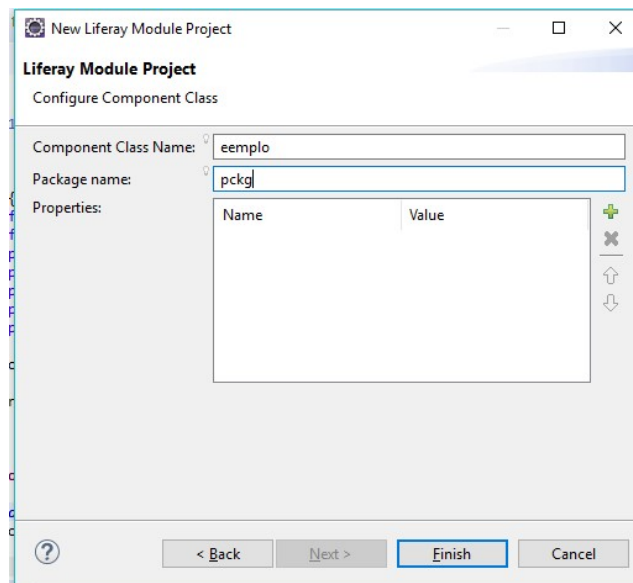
New Liferay Module Project

Liferay Module Project

Configure Component Class

Component Class Name: eemplo

Package name: pckg

Properties:

| Name | Value |
|---|---|

< Back

Next >

Finish

Cancel